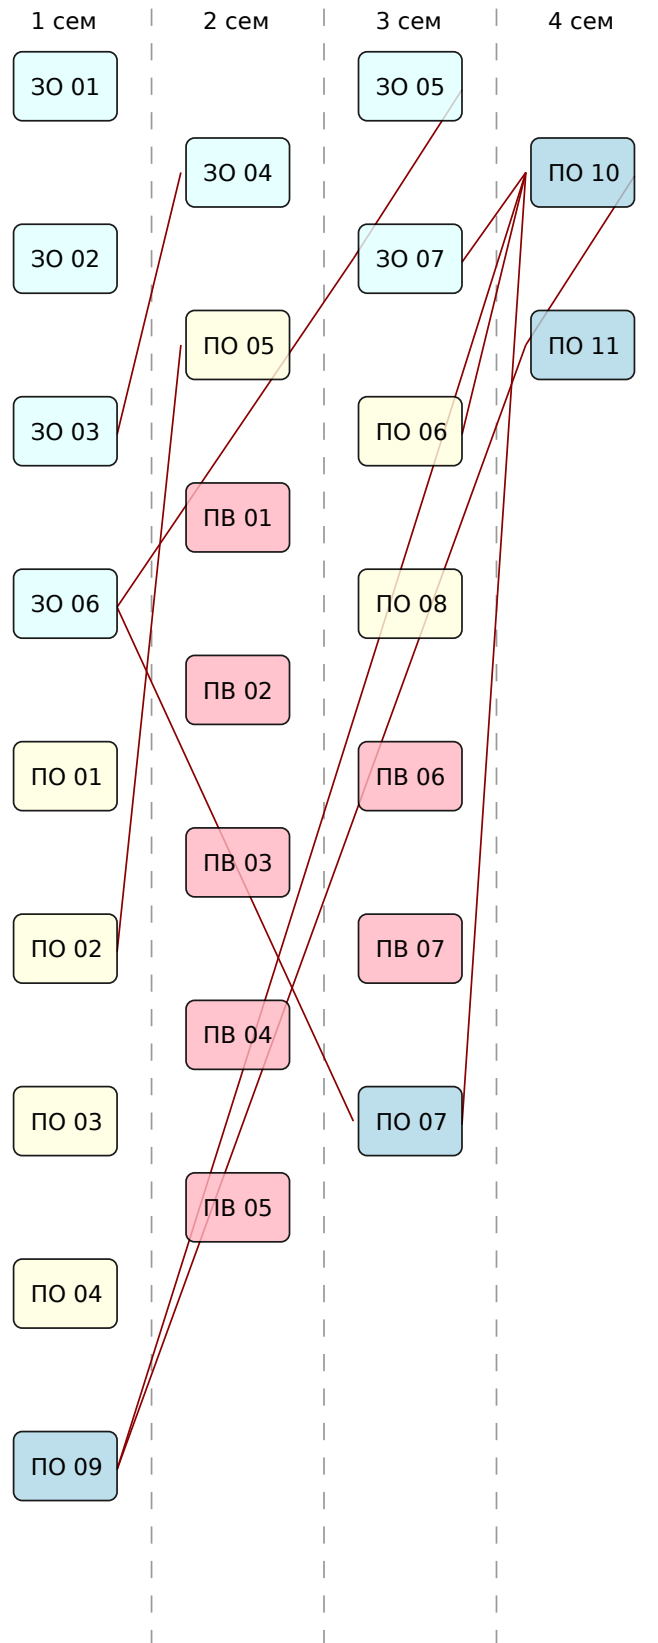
1 сем

ЗО 01

ЗО 02

ЗО 03

ЗО 06

ПО 01

ПО 02

ПО 03

ПО 04

ПО 09

2 сем

ЗО 04

ПО 05

ПВ 01

ПВ 02

ПВ 03

ПВ 04

ПВ 05

3 сем

ЗО 05

ЗО 07

ПО 06

ПО 08

ПВ 06

ПВ 07

ПО 07

4 сем

ПО 10

ПО 11